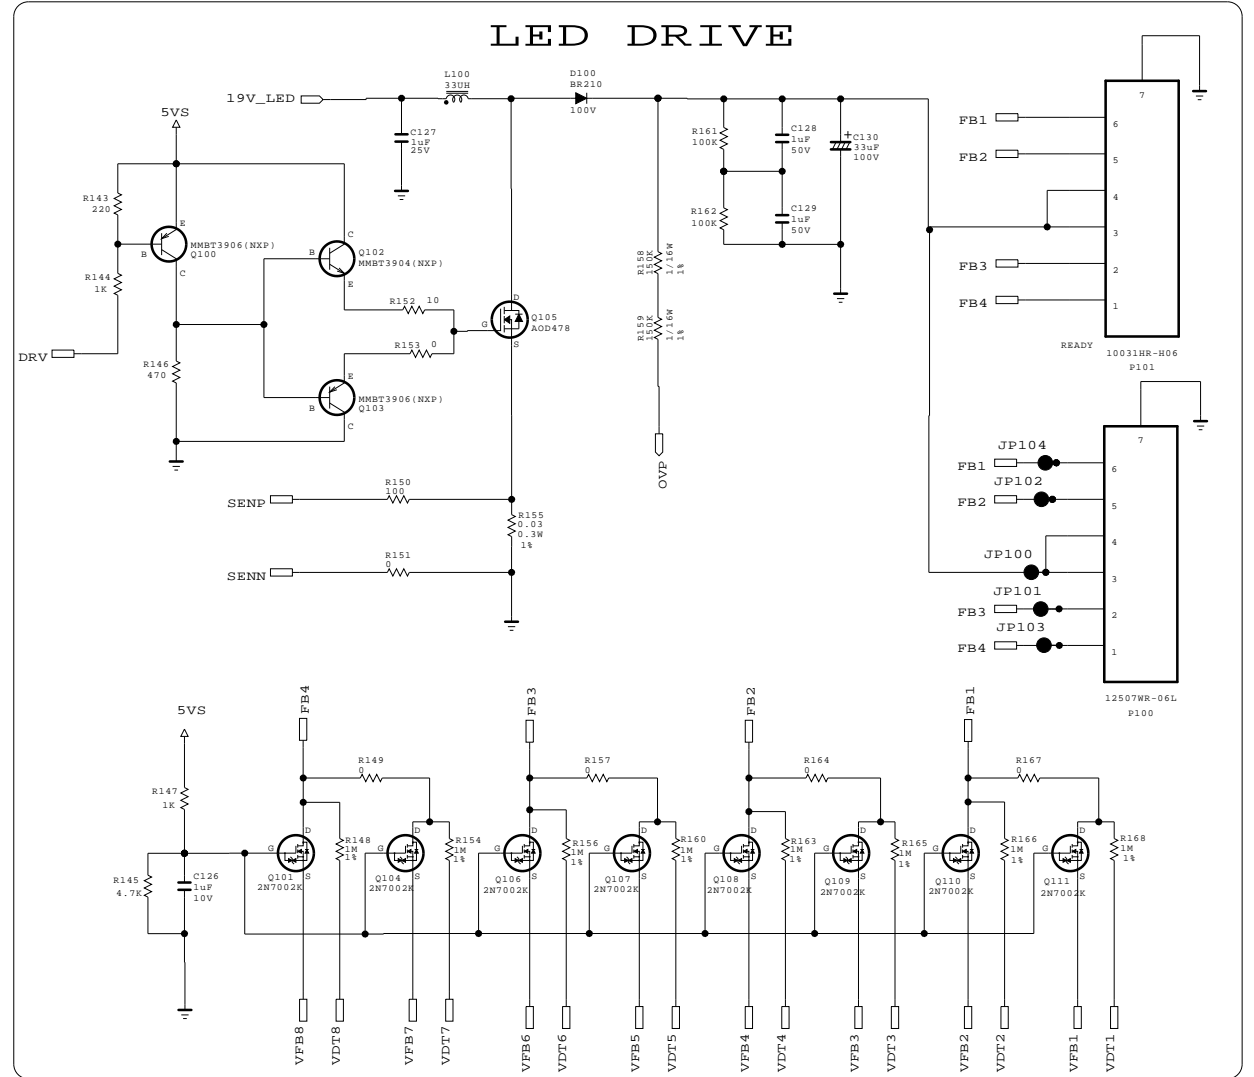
LED DRIVE

19V_LED
L100
33UH
D100
BR210
100V
C127
1uF
25V
5VS
R143
220
R144
1K
MMBT3906(NXP)
Q100
E
B
C
Q102
MMBT3904(NXP)
R152 10
R153 0
Q105
AOD478
D
G
S
DRV
R146
470
MMBT3906(NXP)
Q103
R161
100K
R162
100K
C128
1uF
50V
C129
1uF
50V
C130
33uF
100V
R158
150K
1/16W
1%
R159
150K
1/16W
1%
OVP
SENP
R150
100
R155
0.03
0.3W
1%
SENN
R151
0
FB1
FB2
FB3
FB4
7
6
5
4
3
2
1
READY
10031HR-H06
P101
JP104
JP102
JP100
JP101
JP103
12507WR-06L
P100

5VS
R147
1K
R145
4.7K
C126
1uF
10V
FB4
FB3
FB2
FB1
R149
R157
0
R164
0
R167
0
Q101
2N7002K
R148
1M
1%
Q104
2N7002K
R154
1M
1%
Q106
2N7002K
R156
1M
1%
Q107
2N7002K
R160
1M
1%
Q108
2N7002K
R163
1M
1%
Q109
2N7002K
R165
1M
1%
Q110
2N7002K
R166
1M
1%
Q111
2N7002K
R168
1M
1%
VFB8
VDT8
VFB7
VDT7
VFB6
VDT6
VFB5
VDT5
VFB4
VDT4
VFB3
VDT3
VFB2
VDT2
VFB1
VDT1